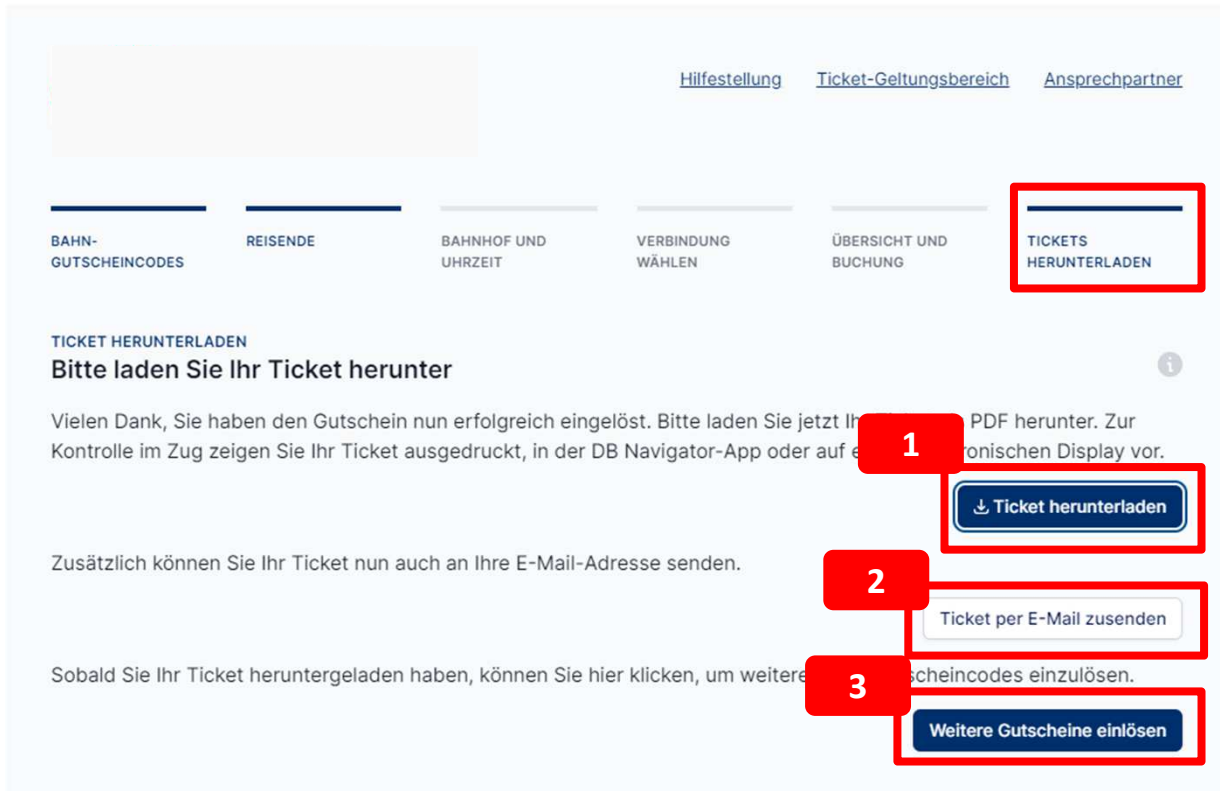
Hilfestellung Ticket-Geltungsbereich Ansprechpartner

BAHN-GUTSCHEINCODES
REISENDE
BAHNHOF UND UHRZEIT
VERBINDUNG WÄHLEN
ÜBERSICHT UND BUCHUNG
TICKETS HERUNTERLADEN

TICKET HERUNTERLADEN
Bitte laden Sie Ihr Ticket herunter

Vielen Dank, Sie haben den Gutschein nun erfolgreich eingelöst. Bitte laden Sie jetzt Ih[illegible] PDF herunter. Zur Kontrolle im Zug zeigen Sie Ihr Ticket ausgedruckt, in der DB Navigator-App oder auf e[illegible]ronischen Display vor.

1

Ticket herunterladen

Zusätzlich können Sie Ihr Ticket nun auch an Ihre E-Mail-Adresse senden.

2

Ticket per E-Mail zusenden

Sobald Sie Ihr Ticket heruntergeladen haben, können Sie hier klicken, um weitere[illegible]scheincodes einzulösen.

3

Weitere Gutscheine einlösen